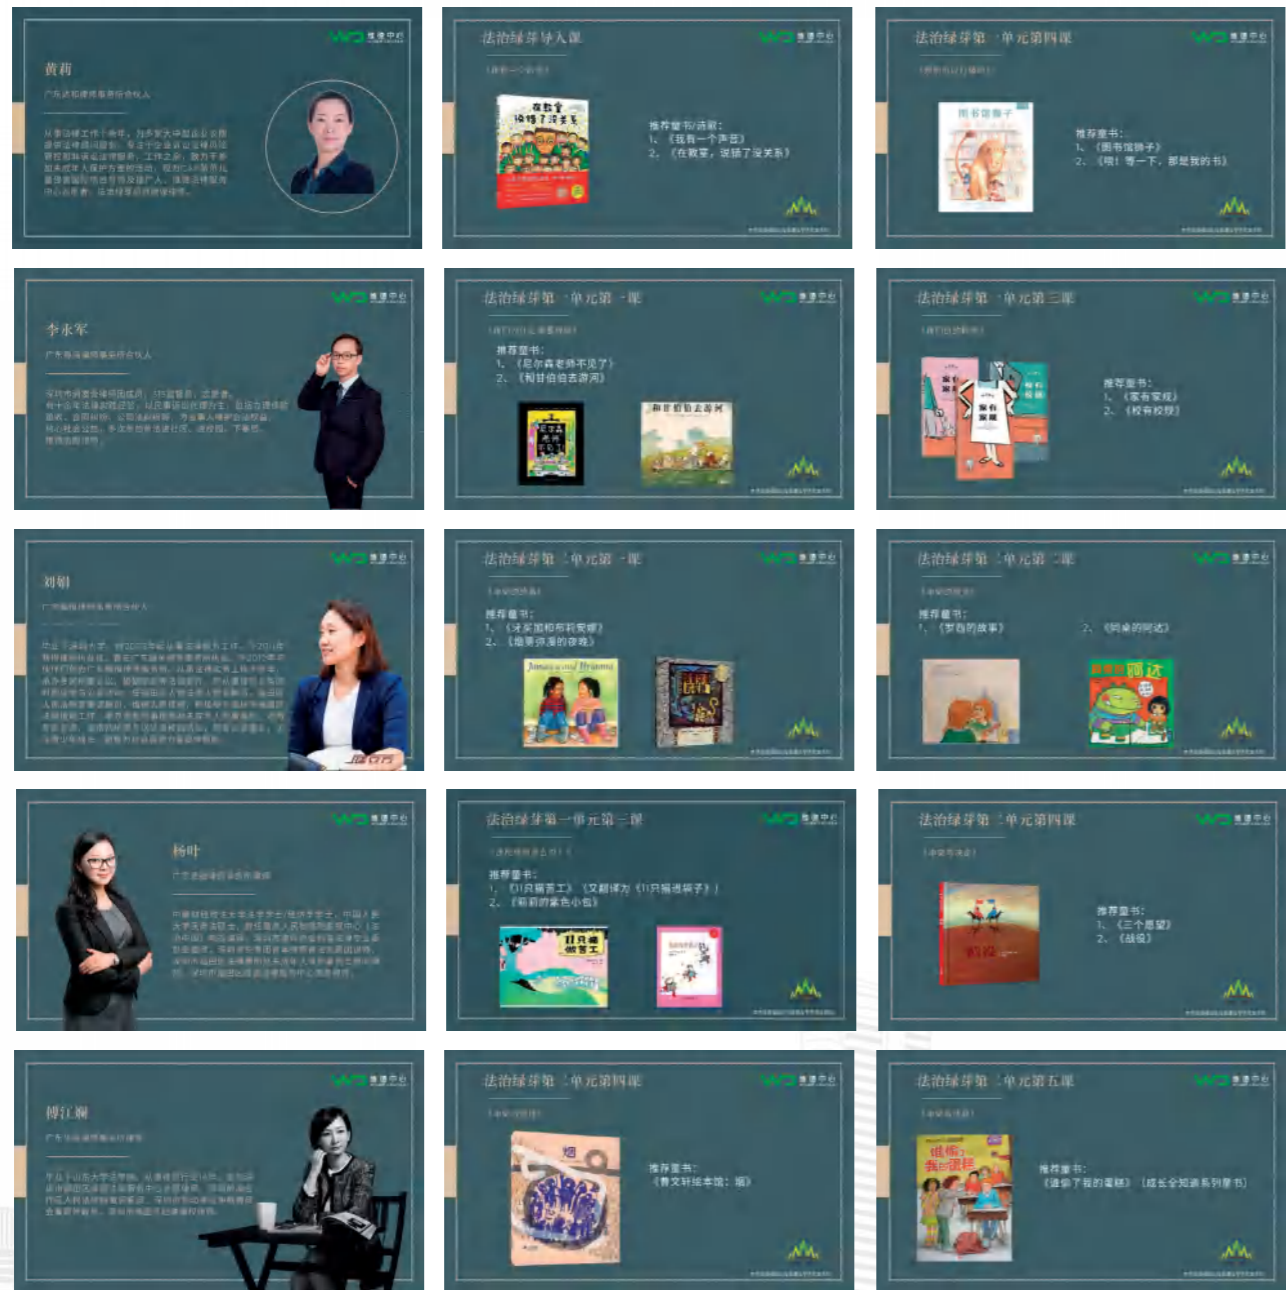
黄莉

广东法如律师事务所合伙人

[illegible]

法治绿芽导入课

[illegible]

在教室说错了没关系

推荐童书/活歌：
1、《我有一个声音》
2、《在教室，说错了没关系》

法治绿芽第一单元第四课

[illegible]

图书馆狮子

推荐童书：
1、《图书馆狮子》
2、《哇！等一下，那是我的书》

李永军

广东海沧律师事务所合伙人

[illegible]

法治绿芽第一单元第一课

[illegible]

推荐童书：
1、《尼尔森老师不见了》
2、《和甘伯伯去游河》

和甘伯伯去游河

法治绿芽第一单元第三课

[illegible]

推荐童书：
1、《家有家规》
2、《校有校规》

刘娟

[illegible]

法治绿芽第二单元第一课

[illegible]

推荐童书：
1、《牙买加和布莉安娜》
2、《爸爸你是的夜晚》

法治绿芽第二单元第二课

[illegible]

推荐童书：
1、《罗西的故事》
2、《阿桑的阿达》

阿达

杨叶

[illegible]

法治绿芽第一单元第二课

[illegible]

推荐童书：
1、《11只猫苦工》（又翻译为《11只猫和袋子》）
2、《莉莉的紫色小包》

11只猫做苦工

法治绿芽第二单元第四课

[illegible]

推荐童书：
1、《三个愿望》
2、《战役》

傅江娴

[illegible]

法治绿芽第二单元第四课

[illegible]

烟

推荐童书：
《曹文轩绘本馆：烟》

法治绿芽第二单元第五课

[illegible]

推荐童书：
《谁拿了我的蛋糕》（成长全知道系列童书）